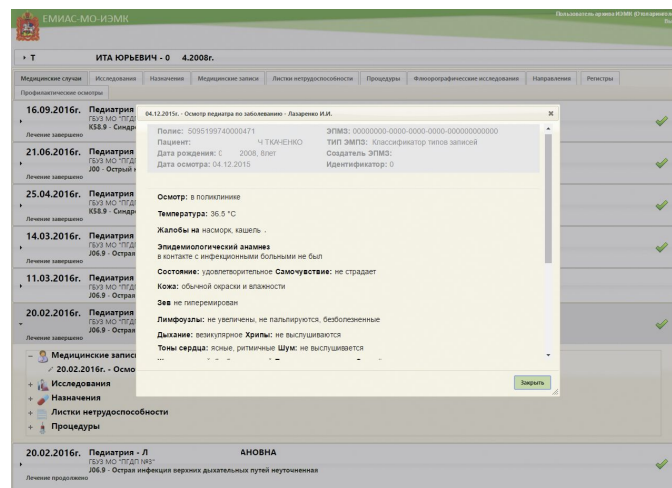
ЕМИАС-МО-ИЭМК

Пользователь архива ИЭМК (Отключить) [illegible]

Т ИТА ЮРЬЕВИЧ - 0 4.2008г.

Медицинские случаи | Исследования | Назначения | Медицинские записи | Листки нетрудоспособности | Процедуры | Флюорографические исследования | Направления | Регистры

Профилактические осмотры

16.09.2016г. Педиатрия
ГБУЗ МО "ПГДП
K58.9 - Синдр
Лечение завершено

21.06.2016г. Педиатрия
ГБУЗ МО "ПГДП
J00 - Острый
Лечение завершено

25.04.2016г. Педиатрия
ГБУЗ МО "ПГДП
K58.9 - Синдр
Лечение завершено

14.03.2016г. Педиатрия
ГБУЗ МО "ПГДП
J06.9 - Остра
Лечение завершено

11.03.2016г. Педиатрия
ГБУЗ МО "ПГДП
J06.9 - Остра

20.02.2016г. Педиатрия
ГБУЗ МО "ПГДП
J06.9 - Остра
Лечение завершено

Медицинские записи
20.02.2016г. - Осмо
Исследования
Назначения
Листки нетрудоспособности
Процедуры

04.12.2015г. - Осмотр педиатра по заболеванию - Лазаренко И.И.

Полис: 5095199740000471
Пациент: Ч ТКАЧЕНКО
Дата рождения: 2008, 8лет
Дата осмотра: 04.12.2015
ЭПМЗ: 00000000-0000-0000-0000-000000000000
ТИП ЭПМЗ: Классификатор типов записей
Создатель ЭПМЗ:
Идентификатор: 0

Осмотр: в поликлинике

Температура: 36.5 °С

Жалобы на насморк, кашель .

Эпидемиологический анамнез
в контакте с инфекционными больными не был

Состояние: удовлетворительное Самочувствие: не страдает

Кожа: обычной окраски и влажности

Зев не гиперемирован

Лимфоузлы: не увеличены, не пальпируются, безболезненные

Дыхание: везикулярное Хрипы: не выслушиваются

Тоны сердца: ясные, ритмичные Шум: не выслушивается

Закрыть

20.02.2016г. Педиатрия - Л АНОВНА
ГБУЗ МО "ПГДП №3"
J06.9 - Острая инфекция верхних дыхательных путей неуточненная
Лечение продолжено